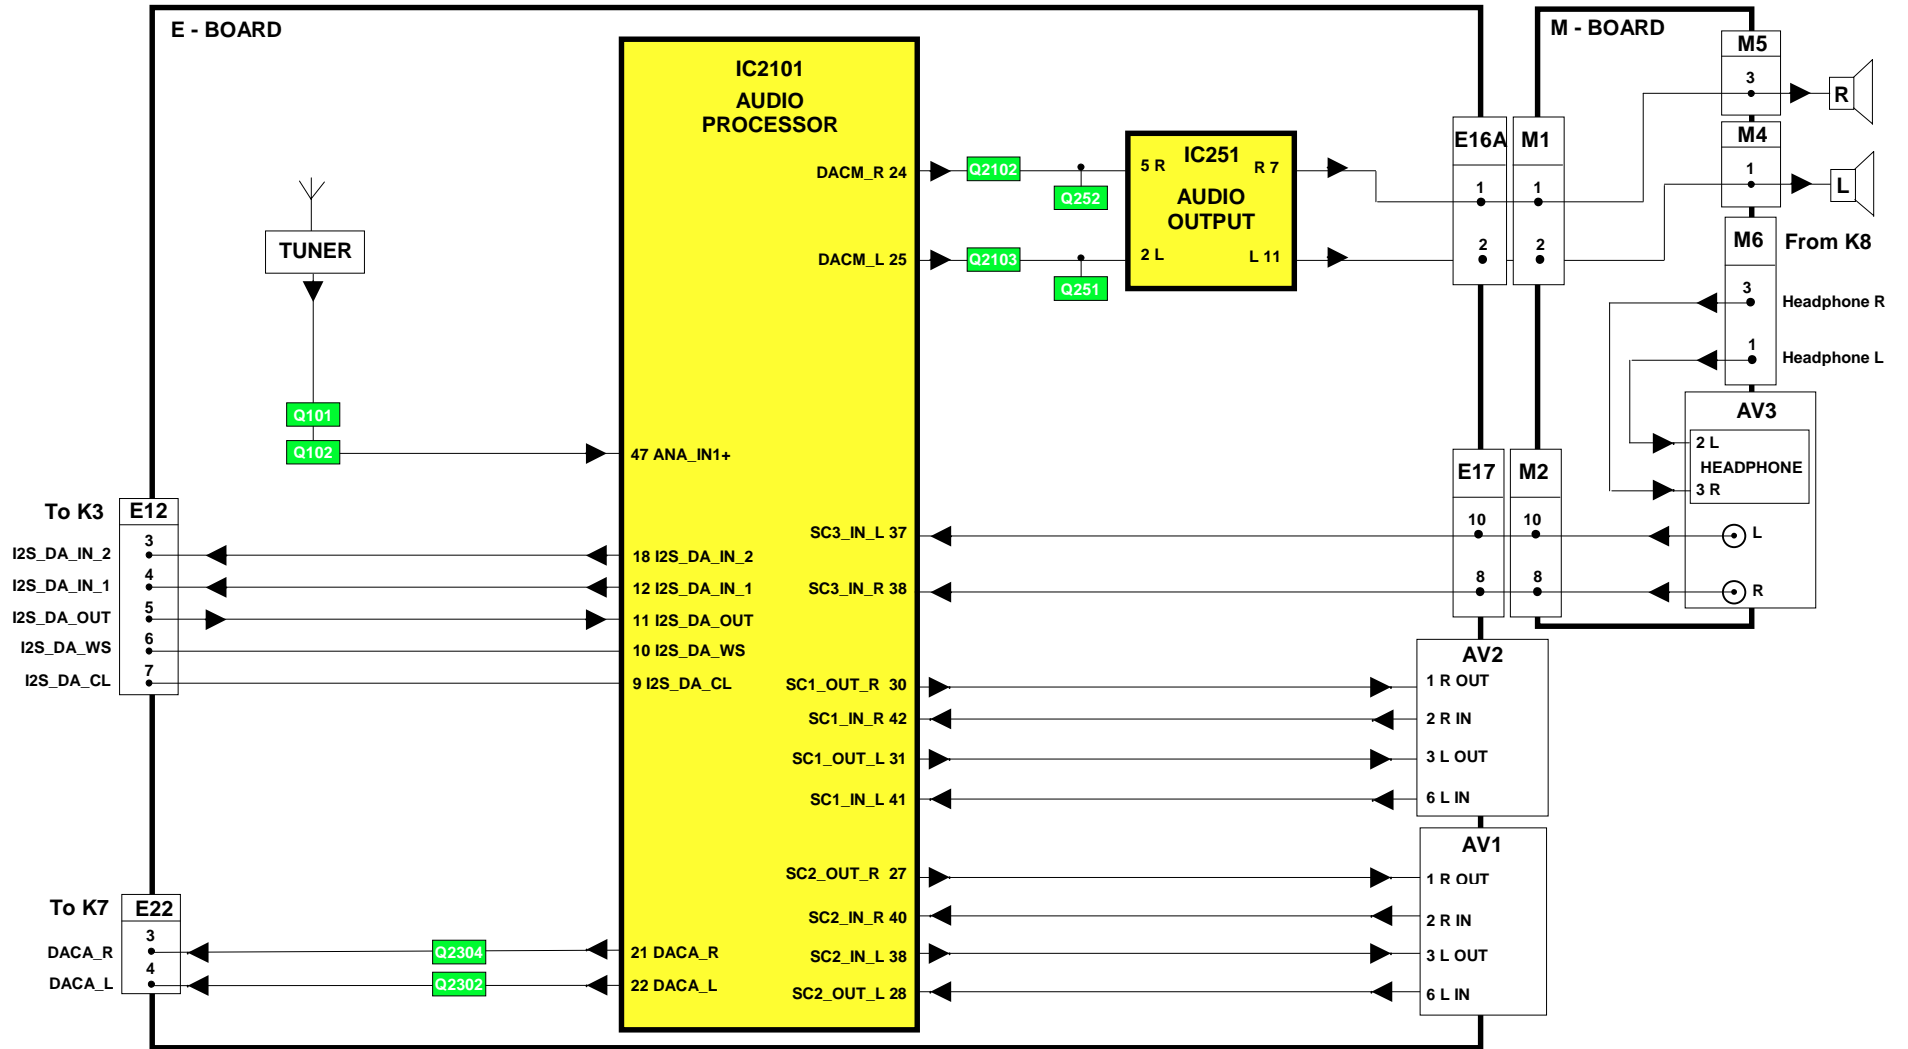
E - BOARD

M - BOARD

IC2101
AUDIO
PROCESSOR

DACM_R 24
DACM_L 25
Q2102
Q2103
Q252
Q251

5 R
IC251
R 7
AUDIO
OUTPUT
2 L
L 11

E16A
M1
1
1
2
2

M5
3
R
M4
1
L
M6
From K8
3
Headphone R
1
Headphone L

AV3
2 L
HEADPHONE
3 R
L
R

TUNER
Q101
Q102
47 ANA_IN1+

To K3
E12
3
4
5
6
7
I2S_DA_IN_2
I2S_DA_IN_1
I2S_DA_OUT
I2S_DA_WS
I2S_DA_CL

18 I2S_DA_IN_2
12 I2S_DA_IN_1
11 I2S_DA_OUT
10 I2S_DA_WS
9 I2S_DA_CL

SC3_IN_L 37
SC3_IN_R 38

E17
M2
10
10
8
8

SC1_OUT_R 30
SC1_IN_R 42
SC1_OUT_L 31
SC1_IN_L 41

AV2
1 R OUT
2 R IN
3 L OUT
6 L IN

SC2_OUT_R 27
SC2_IN_R 40
SC2_IN_L 38
SC2_OUT_L 28

AV1
1 R OUT
2 R IN
3 L OUT
6 L IN

To K7
E22
3
4
DACA_R
DACA_L
Q2304
Q2302
21 DACA_R
22 DACA_L